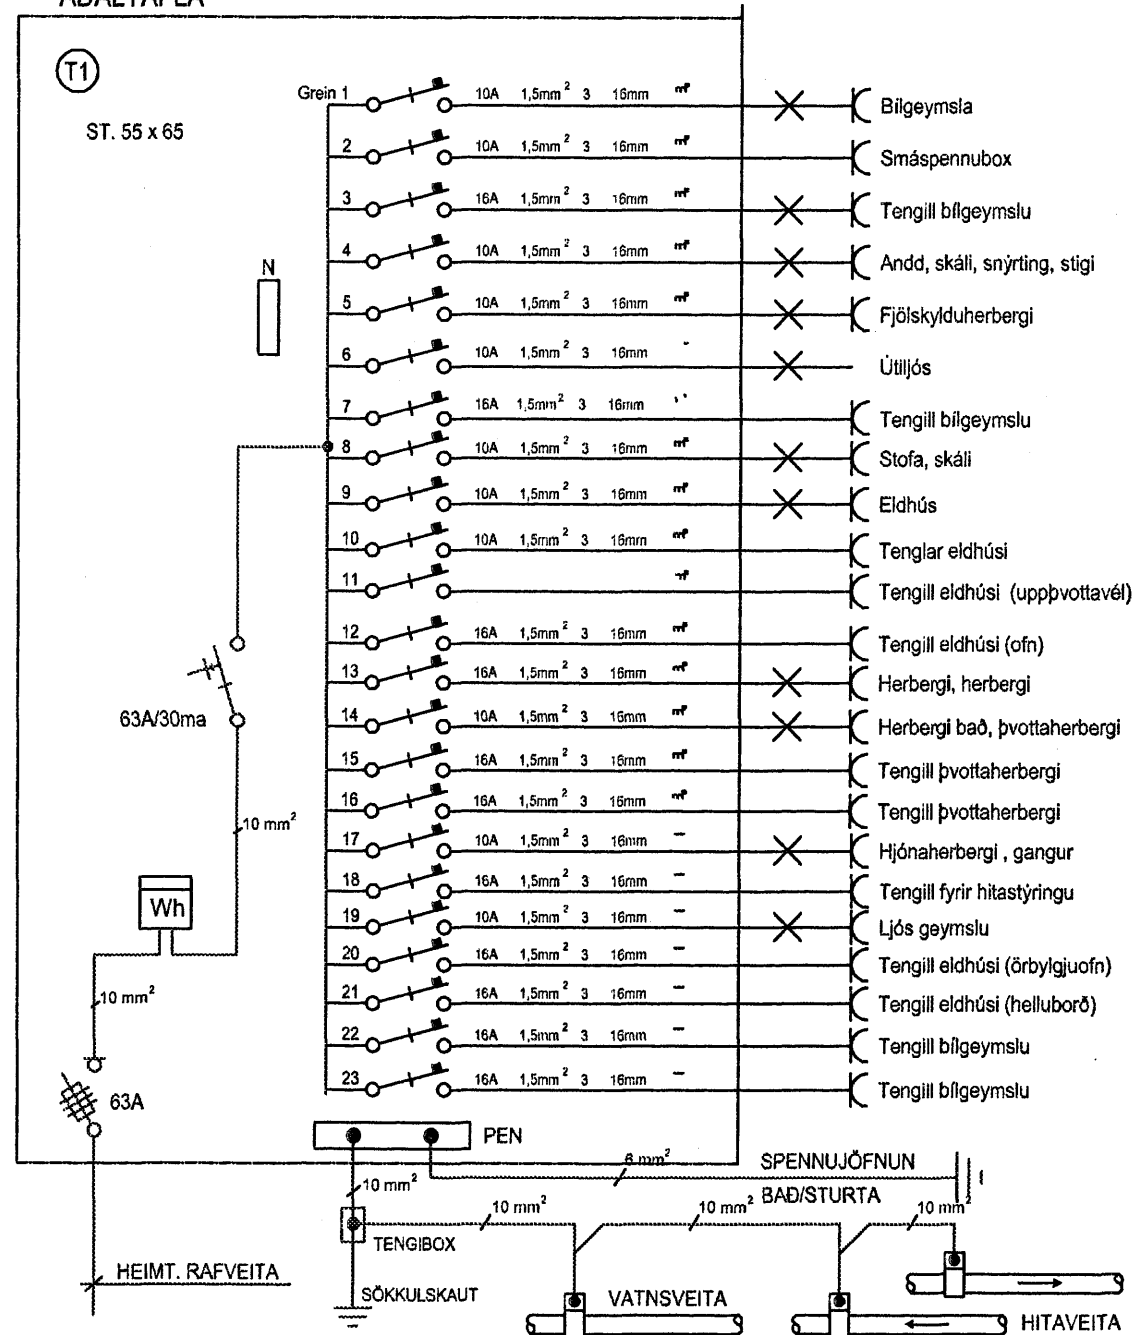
ADALTAFLA

T1

ST. 55 x 65

N

Grein 1 10A $1,5mm^2$ 3 16mm Bílgeymsla
2 10A $1,5mm^2$ 3 16mm Smáspennubox
3 16A $1,5mm^2$ 3 16mm Tengill bílgeymslu
4 10A $1,5mm^2$ 3 16mm Andd, skáli, snýrting, stigi
5 10A $1,5mm^2$ 3 16mm Fjölskylduherbergi
6 10A $1,5mm^2$ 3 16mm Útiljós
7 16A $1,5mm^2$ 3 16mm Tengill bílgeymslu
8 10A $1,5mm^2$ 3 16mm Stofa, skáli
9 10A $1,5mm^2$ 3 16mm Eldhús
10 10A $1,5mm^2$ 3 16mm Tenglar eldhúsi
11 Tengill eldhúsi (uppþvottavél)
12 16A $1,5mm^2$ 3 16mm Tengill eldhúsi (ofn)
13 16A $1,5mm^2$ 3 16mm Herbergi, herbergi
14 10A $1,5mm^2$ 3 16mm Herbergi bað, þvottaherbergi
15 16A $1,5mm^2$ 3 16mm Tengill þvottaherbergi
16 16A $1,5mm^2$ 3 16mm Tengill þvottaherbergi
17 10A $1,5mm^2$ 3 16mm Hjónaherbergi , gangur
18 16A $1,5mm^2$ 3 16mm Tengill fyrir hitastýringu
19 10A $1,5mm^2$ 3 16mm Ljós geymslu
20 16A $1,5mm^2$ 3 16mm Tengill eldhúsi (örbylgjuofn)
21 16A $1,5mm^2$ 3 16mm Tengill eldhúsi (helluborð)
22 16A $1,5mm^2$ 3 16mm Tengill bílgeymslu
23 16A $1,5mm^2$ 3 16mm Tengill bílgeymslu

63A/30ma

$10 mm^2$

Wh

$10 mm^2$

63A

PEN

$6 mm^2$

SPENNUJÖFNUN

BAÐ/STURTA

$10 mm^2$

$10 mm^2$

$10 mm^2$

$10 mm^2$

TENGIBOX

HEIMT. RAFVEITA

SÖKKULSKAUT

VATNSVEITA

HITAVEITA